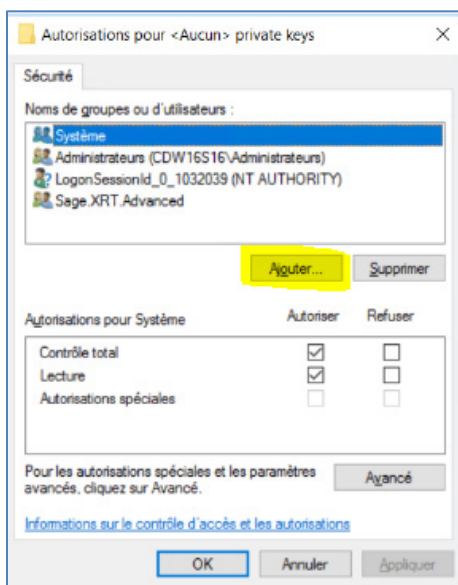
Autorisations pour <Aucun> private keys

×

Sécurité

Noms de groupes ou d'utilisateurs :

Système
Administrateurs (CDW16S16\Administrateurs)
LogonSessionId_0_1032039 (NT AUTHORITY)
Sage.XRT.Advanced

Ajouter...

Supprimer

| Autorisations pour Système | Autoriser | Refuser |
|---|---|---|
| Contrôle total | ☑ | ☐ |
| Lecture | ☑ | ☐ |
| Autorisations spéciales | ☐ | ☐ |

Pour les autorisations spéciales et les paramètres avancés, cliquez sur Avancé.

Avancé

Informations sur le contrôle d'accès et les autorisations

OK

Annuler

Appliquer